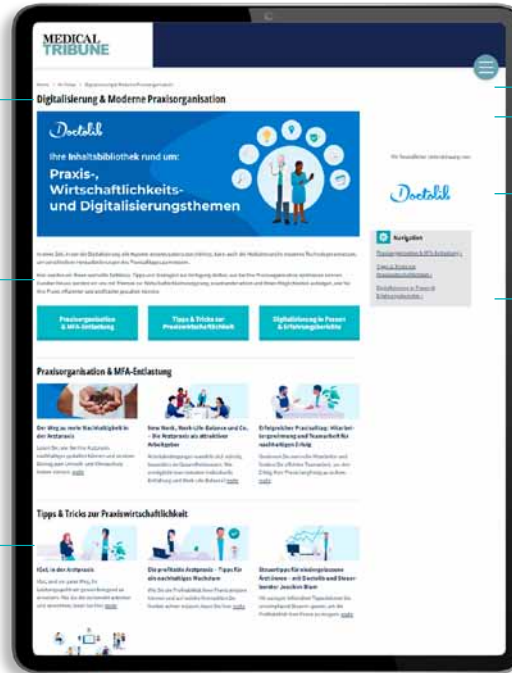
MEDICAL TRIBUNE

Home > Im Fokus > Digitalisierung & Moderne Praxisorganisation

Digitalisierung & Moderne Praxisorganisation

Doctolib

Ihre Inhaltsbibliothek rund um: Praxis-, Wirtschaftlichkeits- und Digitalisierungsthemen

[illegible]

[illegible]

Praxisorganisation & MFA-Entlastung

Tipps & Tricks zur Praxiswirtschaftlichkeit

Digitalisierung in Praxen & Erfahrungsberichte

Mit freundlicher Unterstützung von

Doctolib

Navigation

Praxisorganisation & MFA-Entlastung

Tipps & Tricks zur Praxiswirtschaftlichkeit

Digitalisierung in Praxen & Erfahrungsberichte

Praxisorganisation & MFA-Entlastung

Der Weg zu mehr Nachhaltigkeit in der Arztpraxis

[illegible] mehr

New Work, Work-Life-Balance und Co. – Die Arztpraxis als attraktiver Arbeitgeber

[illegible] mehr

Erfolgreicher Praxisalltag: Mitarbeitergewinnung und Teamarbeit für nachhaltigen Erfolg

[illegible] mehr

Tipps & Tricks zur Praxiswirtschaftlichkeit

IGeL in der Arztpraxis

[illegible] mehr

Die profitable Arztpraxis – Tipps für ein nachhaltiges Wachstum

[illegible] mehr

Steuertipps für niedergelassene Ärzt:innen – mit Doctolib und Steuerberater Joachim Blum

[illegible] mehr